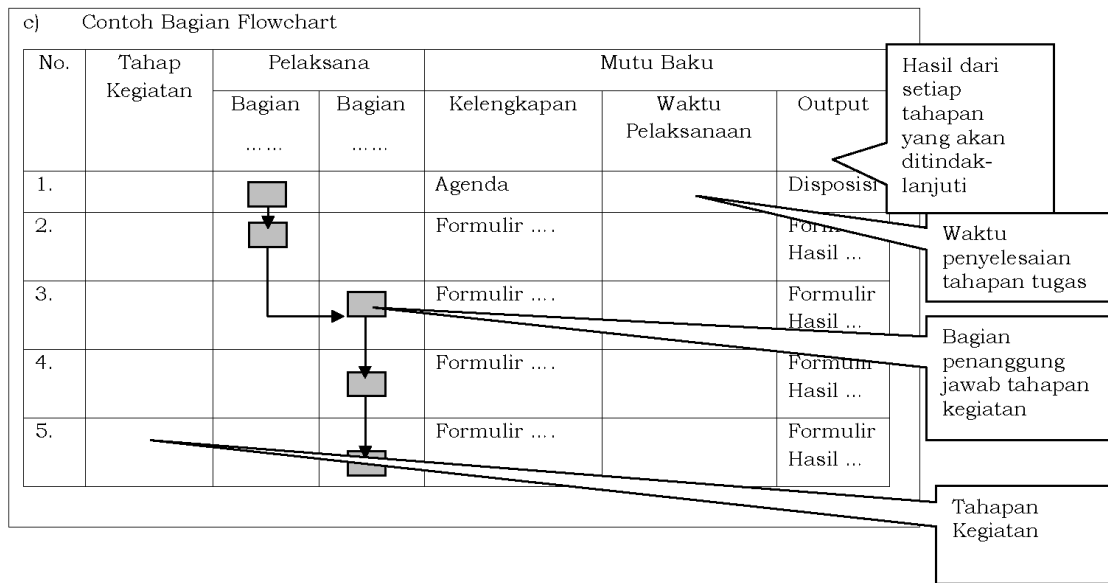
c) Contoh Bagian Flowchart

| No. | Tahap Kegiatan | Pelaksana | | Mutu Baku | | |
|---|---|---|---|---|---|---|
| | | Bagian …… | Bagian …… | Kelengkapan | Waktu Pelaksanaan | Output |
| 1. | | | | Agenda | | Disposisi |
| 2. | | | | Formulir …. | | Form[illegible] Hasil ... |
| 3. | | | | Formulir …. | | Formulir Hasil ... |
| 4. | | | | Formulir …. | | Formulir Hasil ... |
| 5. | | | | Formulir …. | | Formulir Hasil ... |

Hasil dari setiap tahapan yang akan ditindaklanjuti

Waktu penyelesaian tahapan tugas

Bagian penanggung jawab tahapan kegiatan

Tahapan Kegiatan